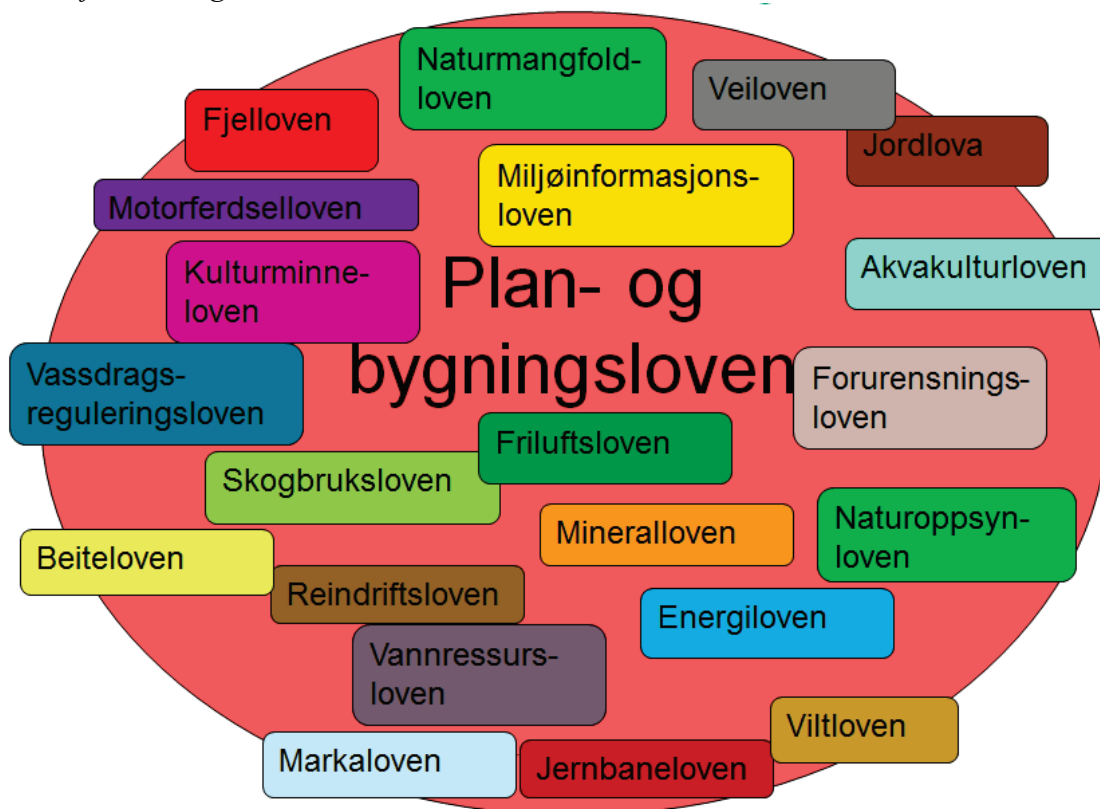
Naturmangfold-loven

Veiloven

Fjelloven

Jordlova

Miljøinformasjons-loven

Motorferdselloven

Akvakulturloven

Kulturminne-loven

Plan- og bygningsloven

Vassdrags-reguleringsloven

Forurensnings-loven

Friluftsloven

Skogbruksloven

Mineralloven

Naturoppsyn-loven

Beiteloven

Reindriftsloven

Energiloven

Vannressurs-loven

Viltloven

Markaloven

Jernbaneloven